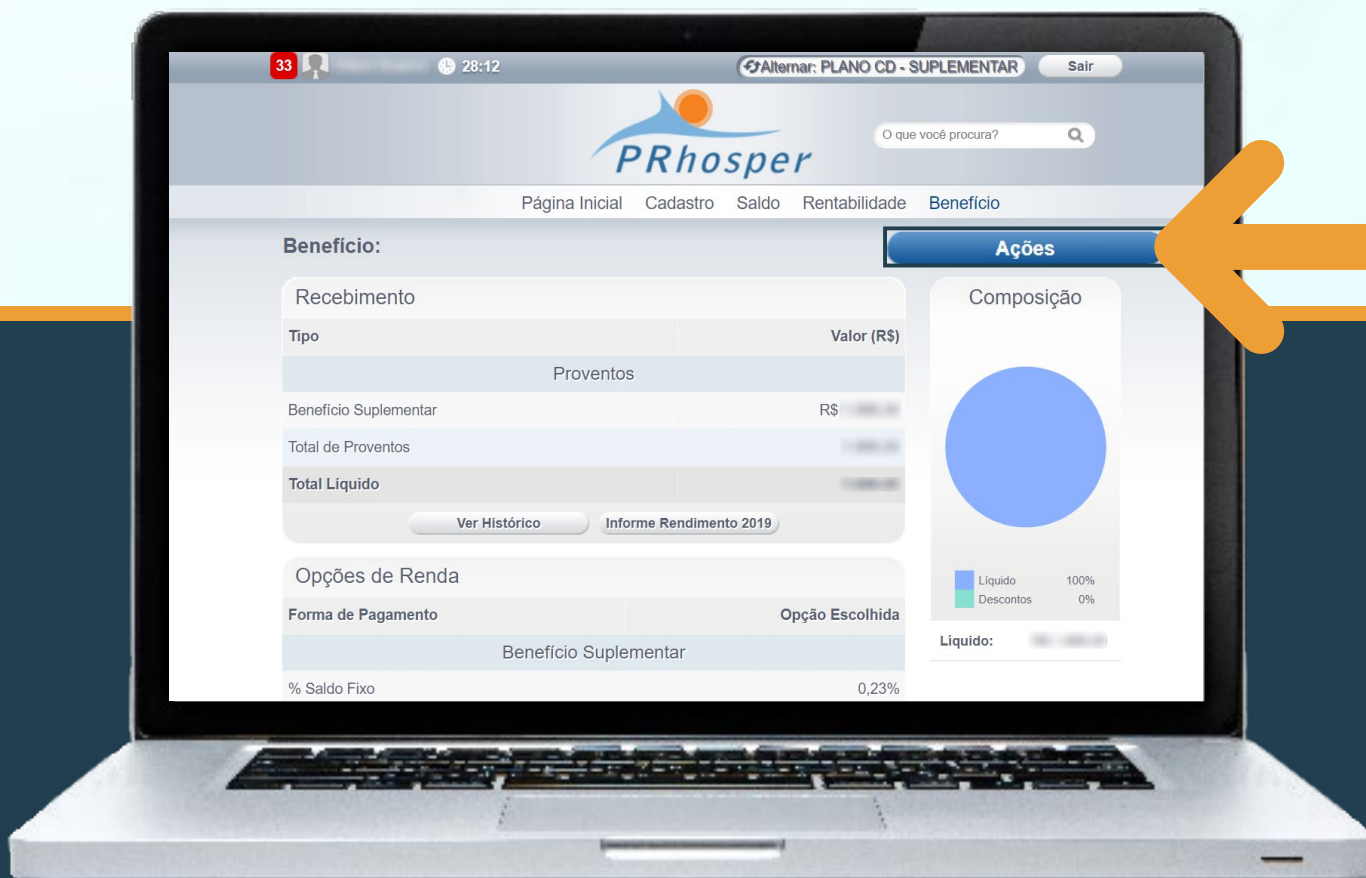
33 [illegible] 28:12

Alternar: PLANO CD - SUPLEMENTAR

Sair

PRhosper

O que você procura?

Página Inicial Cadastro Saldo Rentabilidade Benefício

Benefício:

Ações

Recebimento

| Tipo | Valor (R$) |
|---|---|
| Proventos | |
| Benefício Suplementar | R$ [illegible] |
| Total de Proventos | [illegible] |
| Total Líquido | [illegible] |

Ver Histórico

Informe Rendimento 2019

Composição

Líquido 100%
Descontos 0%

Líquido: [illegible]

Opções de Renda

| Forma de Pagamento | Opção Escolhida |
|---|---|
| Benefício Suplementar | |
| % Saldo Fixo | 0,23% |